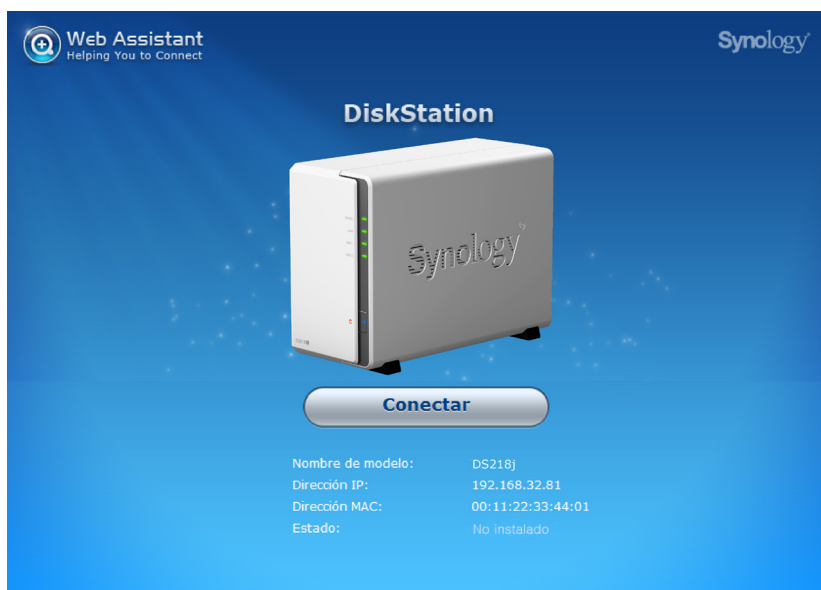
Web Assistant
Helping You to Connect

Synology

DiskStation

Synology

Conectar

| | |
|---|---|
| Nombre de modelo: | DS218j |
| Dirección IP: | 192.168.32.81 |
| Dirección MAC: | 00:11:22:33:44:01 |
| Estado: | No instalado |